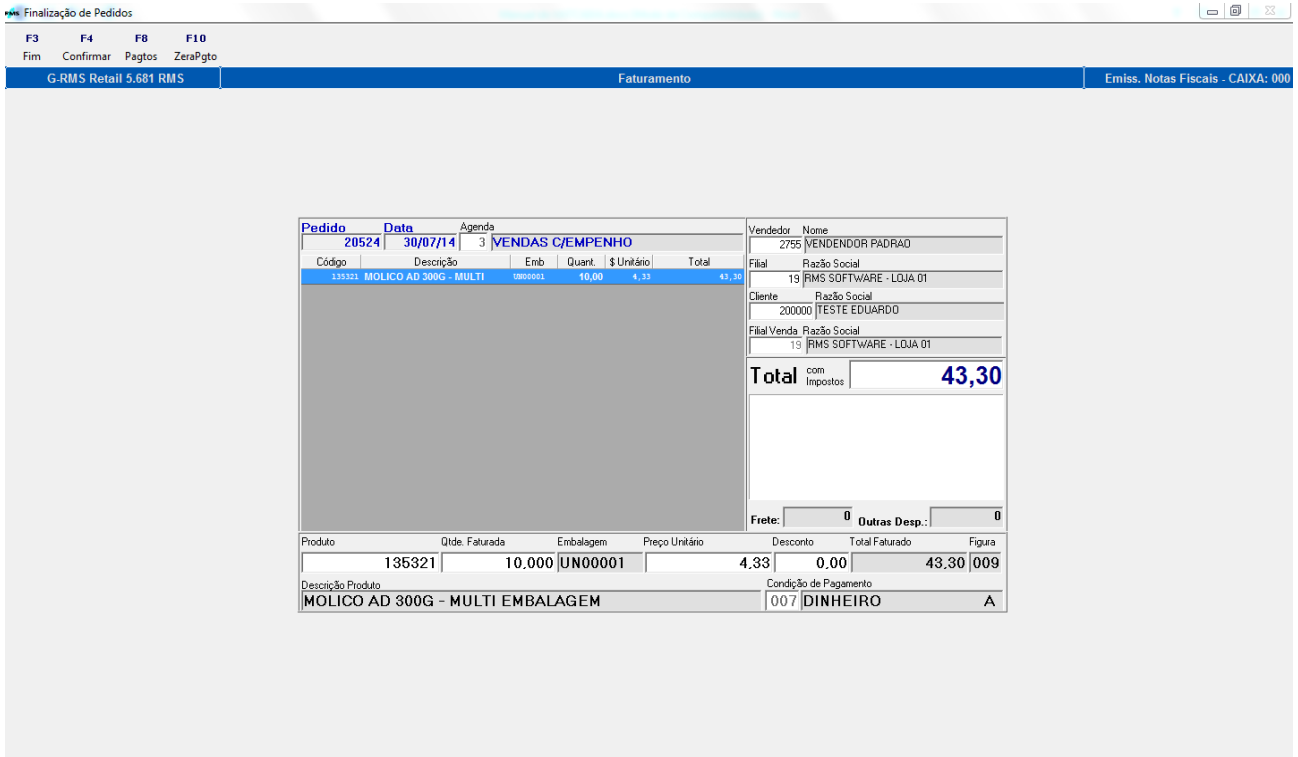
Finalização de Pedidos

F3 Fim
F4 Confirmar
F8 Pagtos
F10 ZeraPgto

G-RMS Retail 5.681 RMS
Faturamento
Emiss. Notas Fiscais - CAIXA: 000

Pedido 20524
Data 30/07/14
Agenda 3 VENDAS C/EMPENHO

| Código | Descrição | Emb | Quant. | $ Unitário | Total |
|---|---|---|---|---|---|
| 135321 | MOLICO AD 300G - MULTI | UN00001 | 10,00 | 4,33 | 43,30 |

Vendedor Nome
2755 VENDENDOR PADRAO
Filial Razão Social
19 RMS SOFTWARE - LOJA 01
Cliente Razão Social
200000 TESTE EDUARDO
Filial Venda Razão Social
19 RMS SOFTWARE - LOJA 01

Total com Impostos 43,30

Frete: 0 Outras Desp.: 0

| Produto | Qtde. Faturada | Embalagem | Preço Unitário | Desconto | Total Faturado | Figura |
|---|---|---|---|---|---|---|
| 135321 | 10.000 | UN00001 | 4.33 | 0.00 | 43.30 | 009 |

Descrição Produto
MOLICO AD 300G - MULTI EMBALAGEM
Condição de Pagamento
007 DINHEIRO A